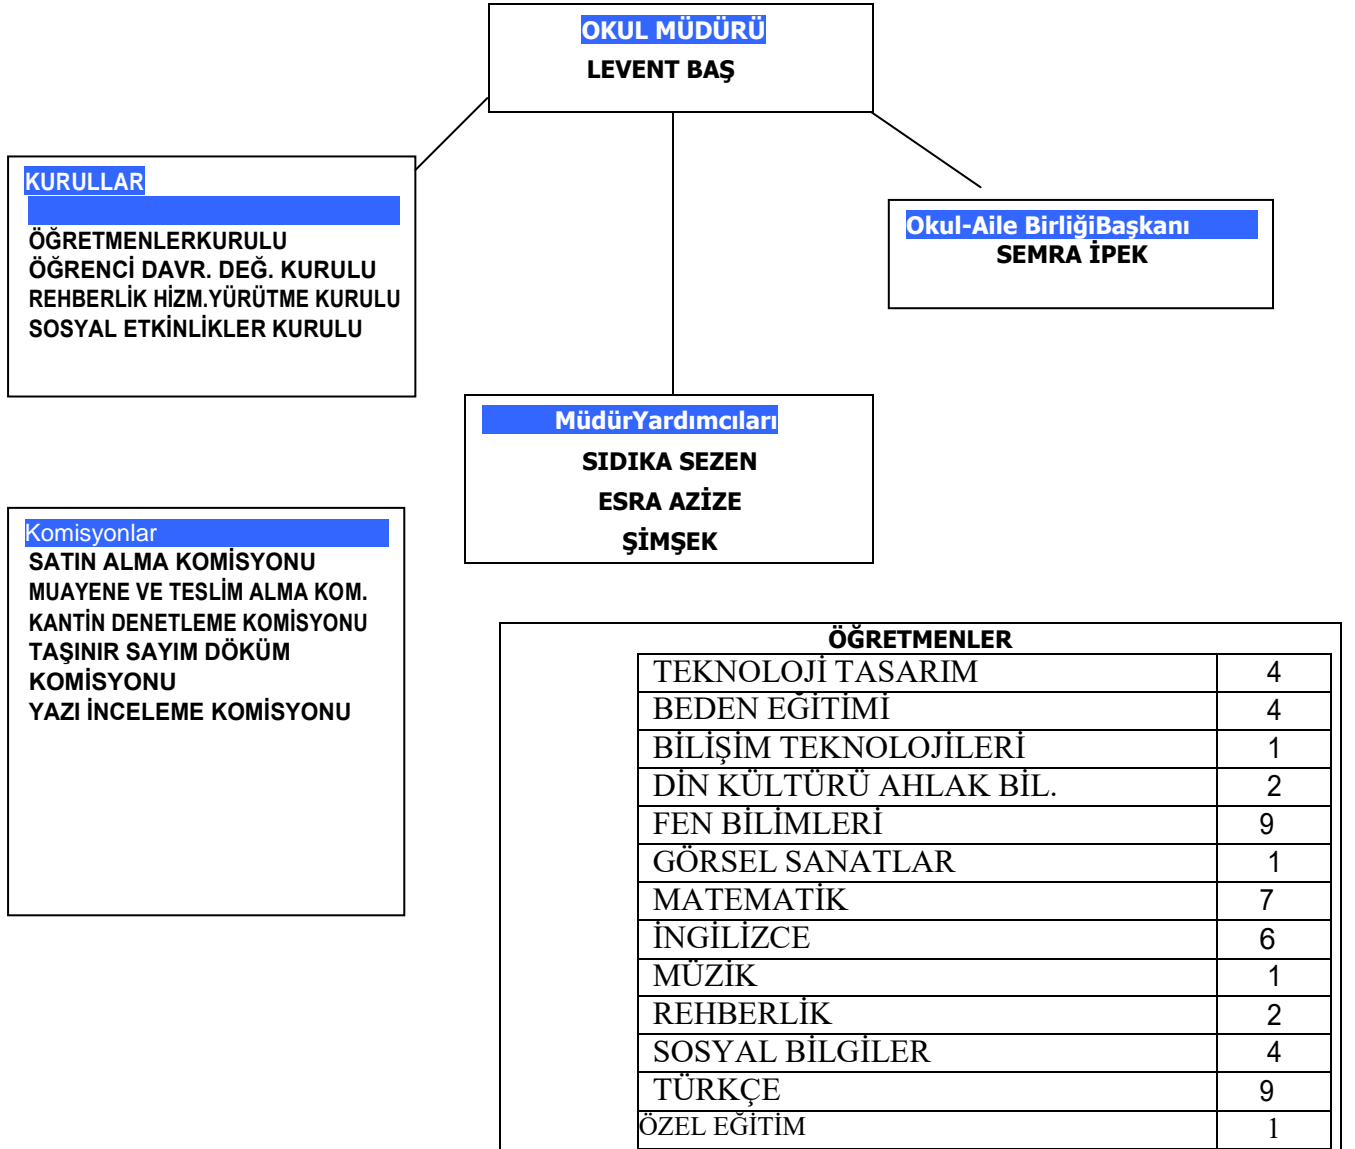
OKUL MÜDÜRÜ
LEVENT BAŞ

KURULLAR

ÖĞRETMENLERKURULU
ÖĞRENCİ DAVR. DEĞ. KURULU
REHBERLİK HİZM.YÜRÜTME KURULU
SOSYAL ETKİNLİKLER KURULU

Okul-Aile BirliğiBaşkanı
SEMRA İPEK

MüdürYardımcıları
SIDIKA SEZEN
ESRA AZİZE
ŞİMŞEK

Komisyonlar
SATIN ALMA KOMİSYONU
MUAYENE VE TESLİM ALMA KOM.
KANTİN DENETLEME KOMİSYONU
TAŞINIR SAYIM DÖKÜM KOMİSYONU
YAZI İNCELEME KOMİSYONU

ÖĞRETMENLER

| | |
|---|---|
| TEKNOLOJİ TASARIM | 4 |
| BEDEN EĞİTİMİ | 4 |
| BİLİŞİM TEKNOLOJİLERİ | 1 |
| DİN KÜLTÜRÜ AHLAK BİL. | 2 |
| FEN BİLİMLERİ | 9 |
| GÖRSEL SANATLAR | 1 |
| MATEMATİK | 7 |
| İNGİLİZCE | 6 |
| MÜZİK | 1 |
| REHBERLİK | 2 |
| SOSYAL BİLGİLER | 4 |
| TÜRKÇE | 9 |
| ÖZEL EĞİTİM | 1 |